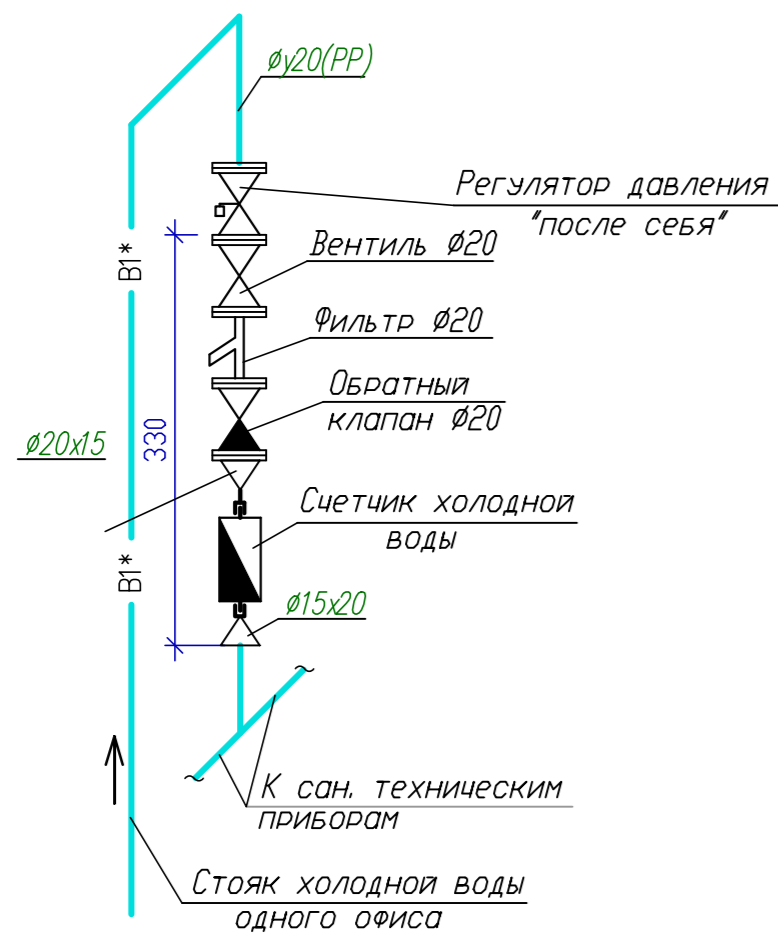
ø20(PP)

Регулятор давления "после себя"

Вентиль ø20

Фильтр ø20

Обратный клапан ø20

В1*

ø20х15

330

Счетчик холодной воды

В1*

ø15х20

К сан. техническим приборам

Стояк холодной воды одного офиса